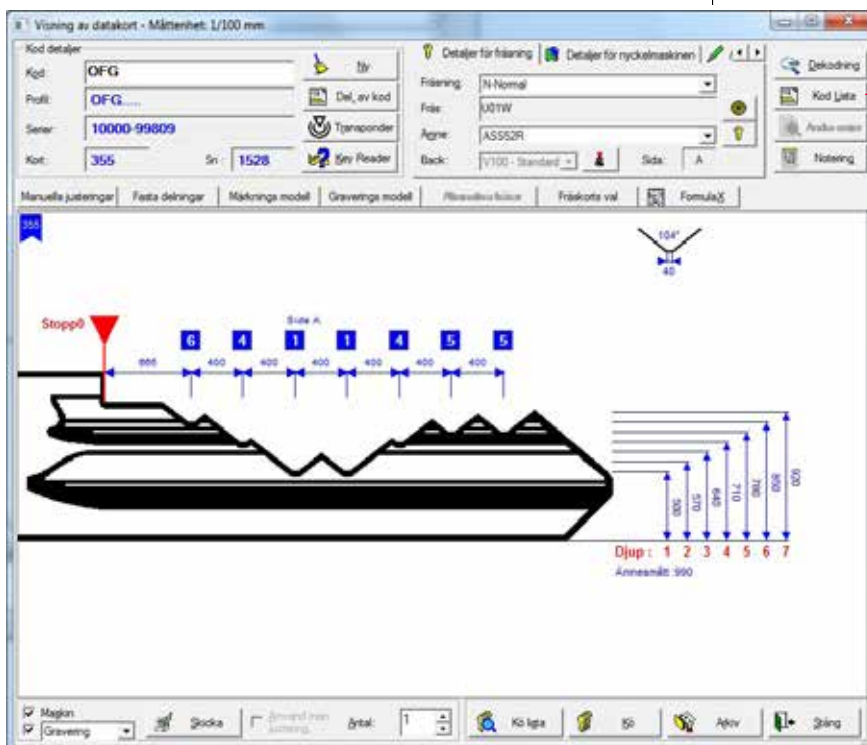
Visning av datakort - Måttenhet: 1/100 mm

Kod detaljer
Kod: OFG
Profil: OFG.....
Serier: 10000-99809
Kort: 355
Sn: 1528

Ny
Del_av kod
Transponder
Key Reader

Detaljer för fräsning
Detaljer för nyckelmaskinen

Fräsning: N-Normal
Fräs: U01W
Ämne: ASS52R
Back: V100 - Standard
Sida: A

Dekodning
Kod Lista
Andra ämnen
Notering

Manuella justeringar | Fasta delningar | Märknings modell | Graverings modell | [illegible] | Fräskorts val | FormulaX

355

104°
40

Stopp0
Sida A
6 4 1 1 4 5 5
865 400 400 400 400 400 400

500 570 640 710 780 850 920

Djup : 1 2 3 4 5 6 7
Ämnesmått: 990

Magkin
Gravering
Stocka
Använd inom justering
Antal: 1
Kö lista
Kö
Arkiv
Stäng